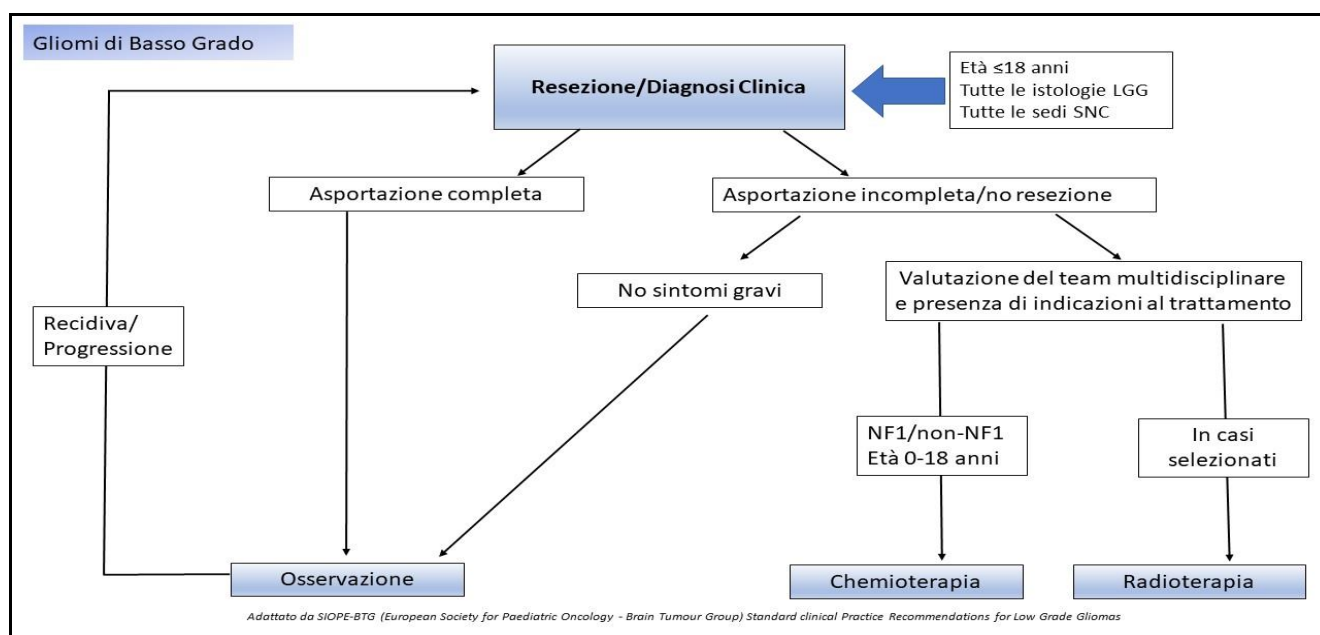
Gliomi di Basso Grado

Resezione/Diagnosi Clinica

Età ≤18 anni
Tutte le istologie LGG
Tutte le sedi SNC

Asportazione completa

Asportazione incompleta/no resezione

No sintomi gravi

Valutazione del team multidisciplinare e presenza di indicazioni al trattamento

Recidiva/
Progressione

NF1/non-NF1
Età 0-18 anni

In casi selezionati

Osservazione

Chemioterapia

Radioterapia

Adattato da SIOPE-BTG (European Society for Paediatric Oncology - Brain Tumour Group) Standard clinical Practice Recommendations for Low Grade Gliomas